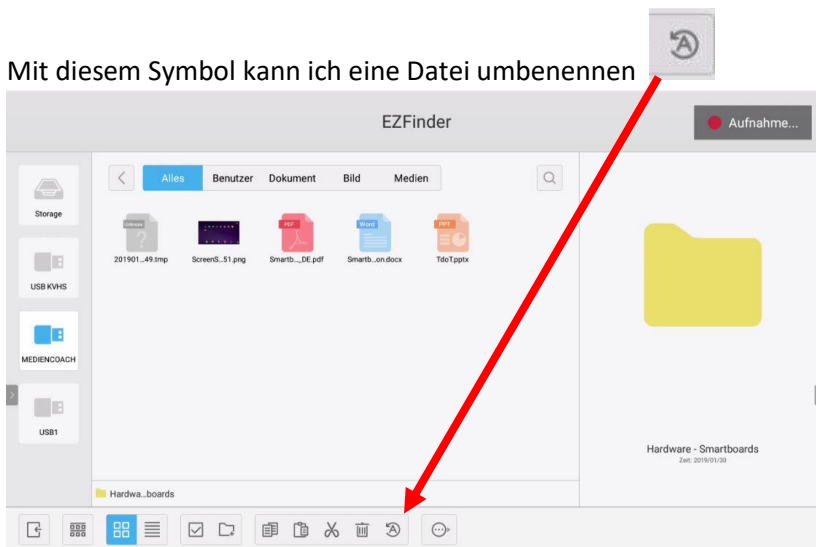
Mit diesem Symbol kann ich eine Datei umbenennen

EZFinder

Aufnahme...

Storage

USB KVHS

MEDIENCOACH

USB1

Alles Benutzer Dokument Bild Medien

Unknown

201901...49.tmp

ScreenS...51.png

PDF

Smartb..._DE.pdf

Word

Smartb...on.docx

PPT

TdoT.pptx

Hardwa...boards

Hardware - Smartboards
Zeit: 2019/01/30